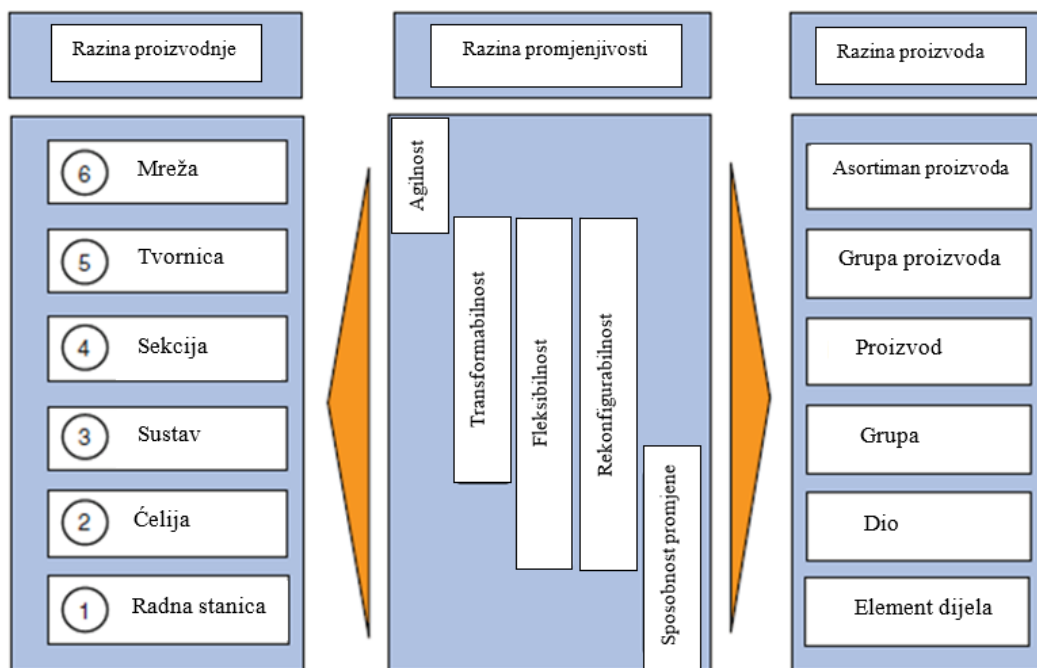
Razina proizvodnje

Razina promjenjivosti

Razina proizvoda

6 Mreža

5 Tvornica

4 Sekcija

3 Sustav

2 Ćelija

1 Radna stanica

Agilnost

Transformabilnost

Fleksibilnost

Rekonfigurabilnost

Sposobnost promjene

Asortiman proizvoda

Grupa proizvoda

Proizvod

Grupa

Dio

Element dijela